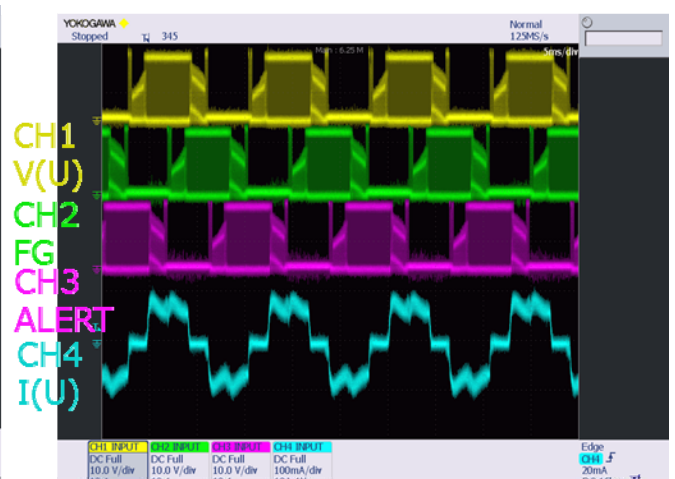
YOKOGAWA
Stopped 345
Normal
125MS/s
Main : 6.25 M
5ms/div
CH1
V(U)
CH2
FG
CH3
ALERT
CH4
I(U)
CH1 INPUT
DC Full
10.0 V/div
CH2 INPUT
DC Full
10.0 V/div
CH3 INPUT
DC Full
10.0 V/div
CH4 INPUT
DC Full
100mA/div
Edge
CH4
20mA